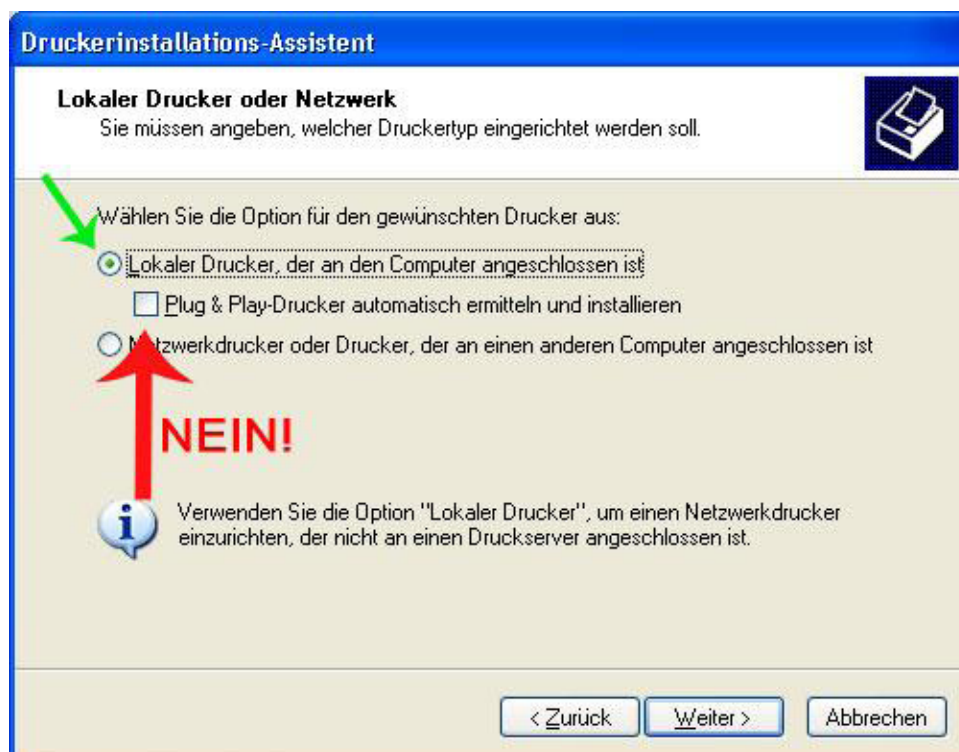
Druckerinstallations-Assistent

Lokaler Drucker oder Netzwerk
Sie müssen angeben, welcher Druckertyp eingerichtet werden soll.

Wählen Sie die Option für den gewünschten Drucker aus:

Lokaler Drucker, der an den Computer angeschlossen ist

Plug & Play-Drucker automatisch ermitteln und installieren

N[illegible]tzwerkdrucker oder Drucker, der an einen anderen Computer angeschlossen ist

NEIN!

Verwenden Sie die Option "Lokaler Drucker", um einen Netzwerkdrucker einzurichten, der nicht an einen Druckserver angeschlossen ist.

< Zurück | Weiter > | Abbrechen